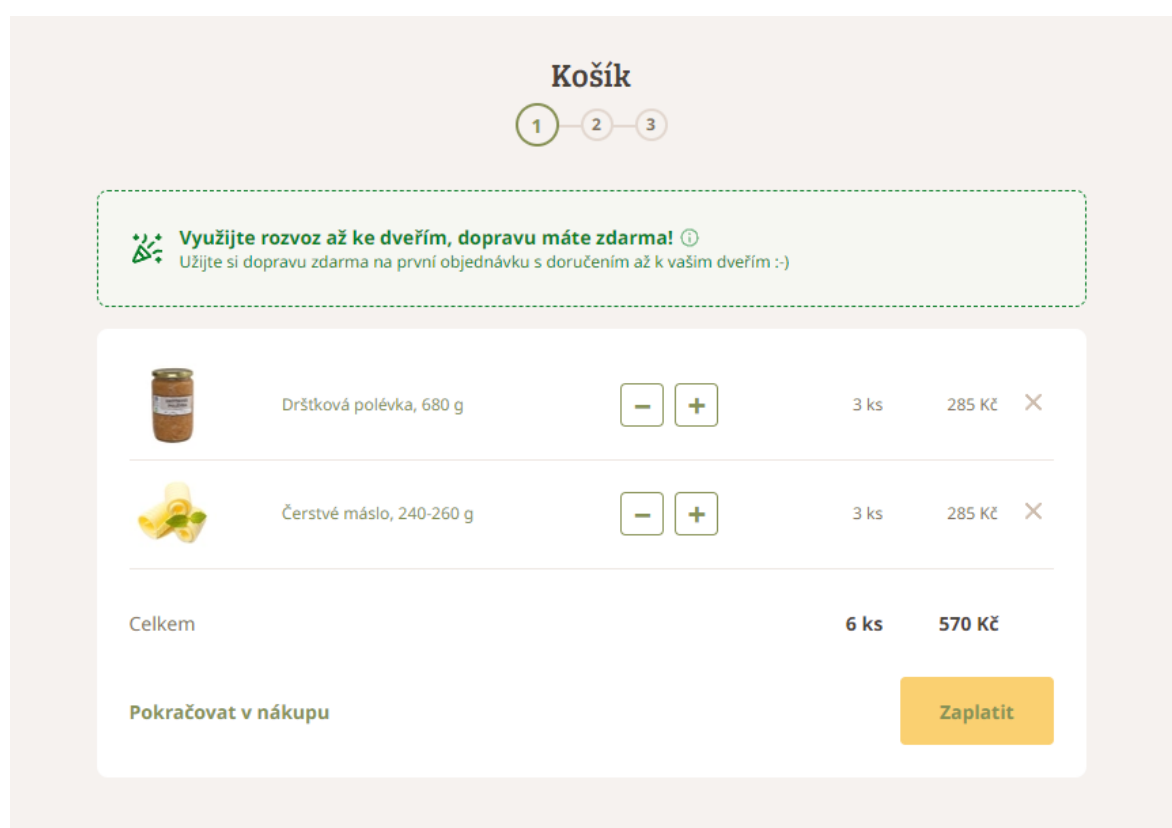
Košík

1 2 3

Využijte rozvoz až ke dveřím, dopravu máte zdarma!
Užijte si dopravu zdarma na první objednávku s doručením až k vašim dveřím :-)

| | | | | |
|---|---|---|---|---|
| Dršťková polévka, 680 g | − + | 3 ks | 285 Kč | × |
| Čerstvé máslo, 240-260 g | − + | 3 ks | 285 Kč | × |

Celkem 6 ks 570 Kč

Pokračovat v nákupu

Zaplatit